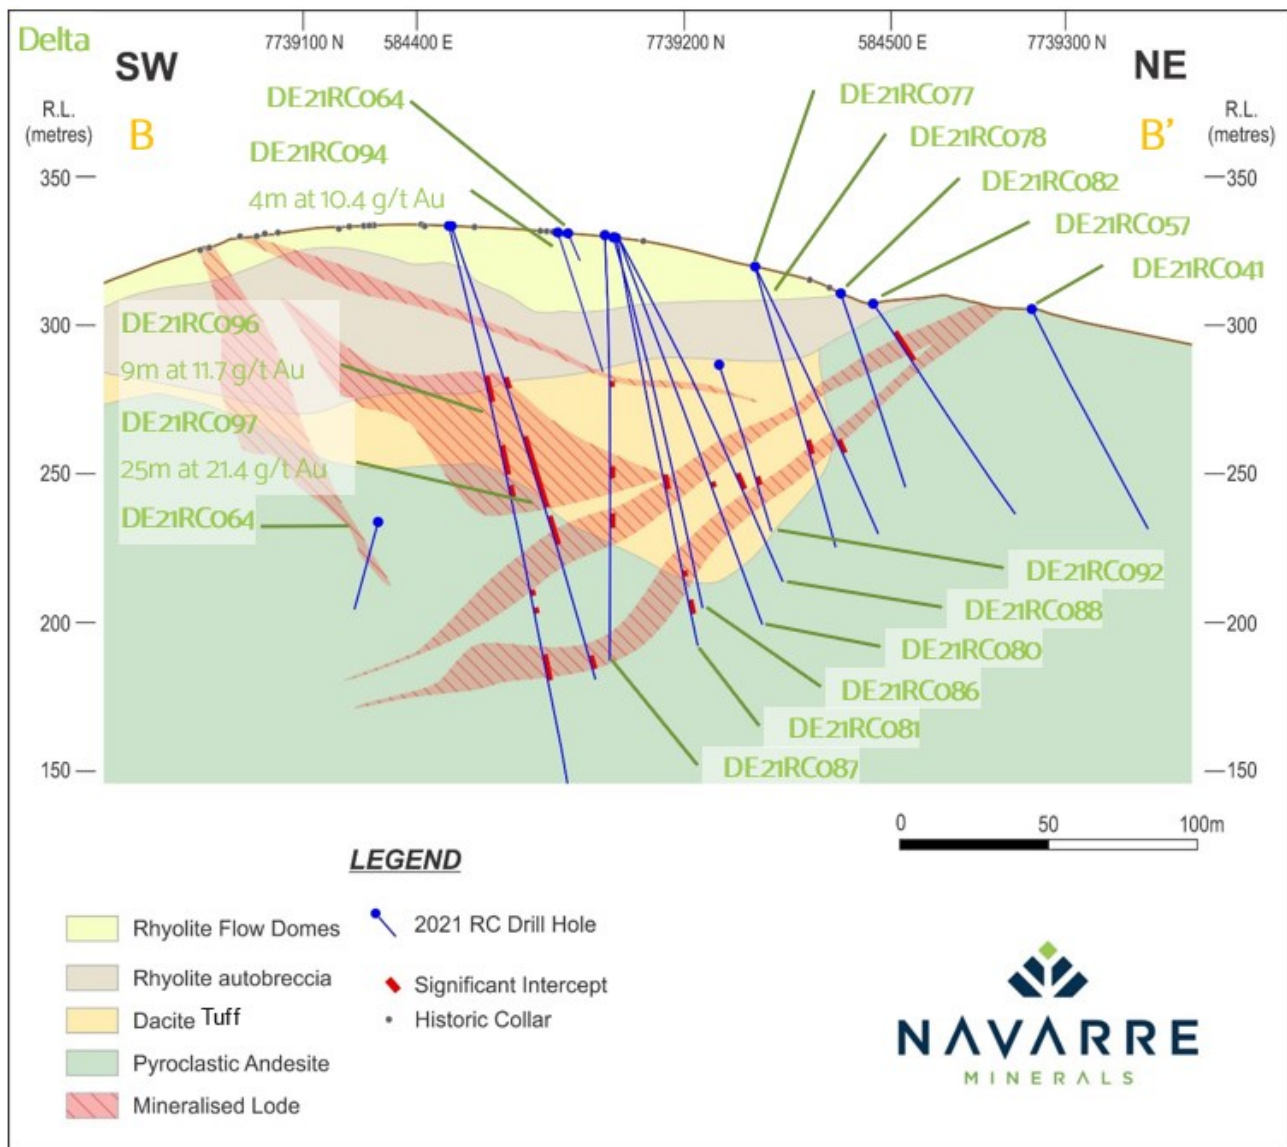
Delta

7739100 N 584400 E 7739200 N 584500 E 7739300 N

SW

NE

R.L. (metres)

B

B'

R.L. (metres)

DE21RC064

DE21RC094

4m at 10.4 g/t Au

DE21RC077

DE21RC078

DE21RC082

DE21RC057

DE21RC041

350 —

—350

300 —

—300

DE21RC096

9m at 11.7 g/t Au

DE21RC097

25m at 21.4 g/t Au

DE21RC064

250 —

—250

DE21RC092

DE21RC088

200 —

—200

DE21RC080

DE21RC086

DE21RC081

DE21RC087

150 —

—150

0 50 100m

LEGEND

Rhyolite Flow Domes

Rhyolite autobreccia

Dacite Tuff

Pyroclastic Andesite

Mineralised Lode

2021 RC Drill Hole

Significant Intercept

Historic Collar

NAVARRE

MINERALS